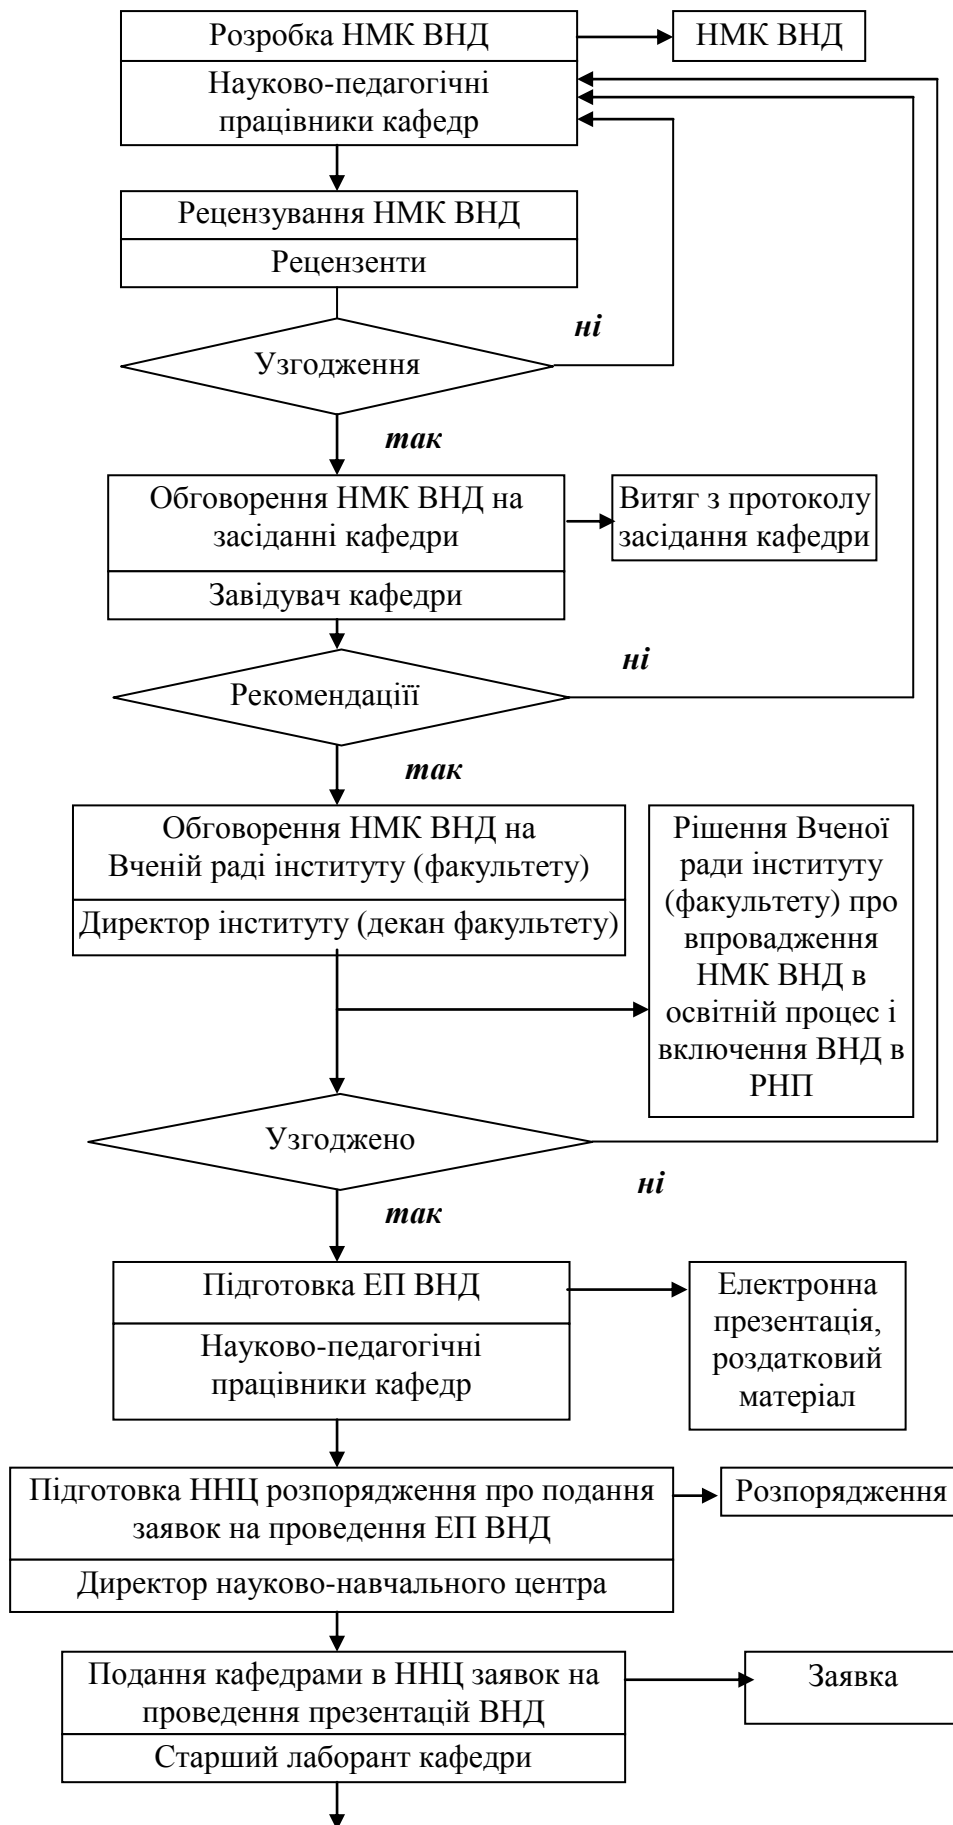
Розробка НМК ВНД

НМК ВНД

Науково-педагогічні працівники кафедр

Рецензування НМК ВНД

Рецензенти

ні

Узгодження

так

Обговорення НМК ВНД на засіданні кафедри

Витяг з протоколу засідання кафедри

Завідувач кафедри

ні

Рекомендаціїї

так

Обговорення НМК ВНД на Вченій раді інституту (факультету)

Директор інституту (декан факультету)

Рішення Вченої ради інституту (факультету) про впровадження НМК ВНД в освітній процес і включення ВНД в РНП

Узгоджено

ні

так

Підготовка ЕП ВНД

Науково-педагогічні працівники кафедр

Електронна презентація, роздатковий матеріал

Підготовка ННЦ розпорядження про подання заявок на проведення ЕП ВНД

Розпорядження

Директор науково-навчального центра

Подання кафедрами в ННЦ заявок на проведення презентацій ВНД

Заявка

Старший лаборант кафедри